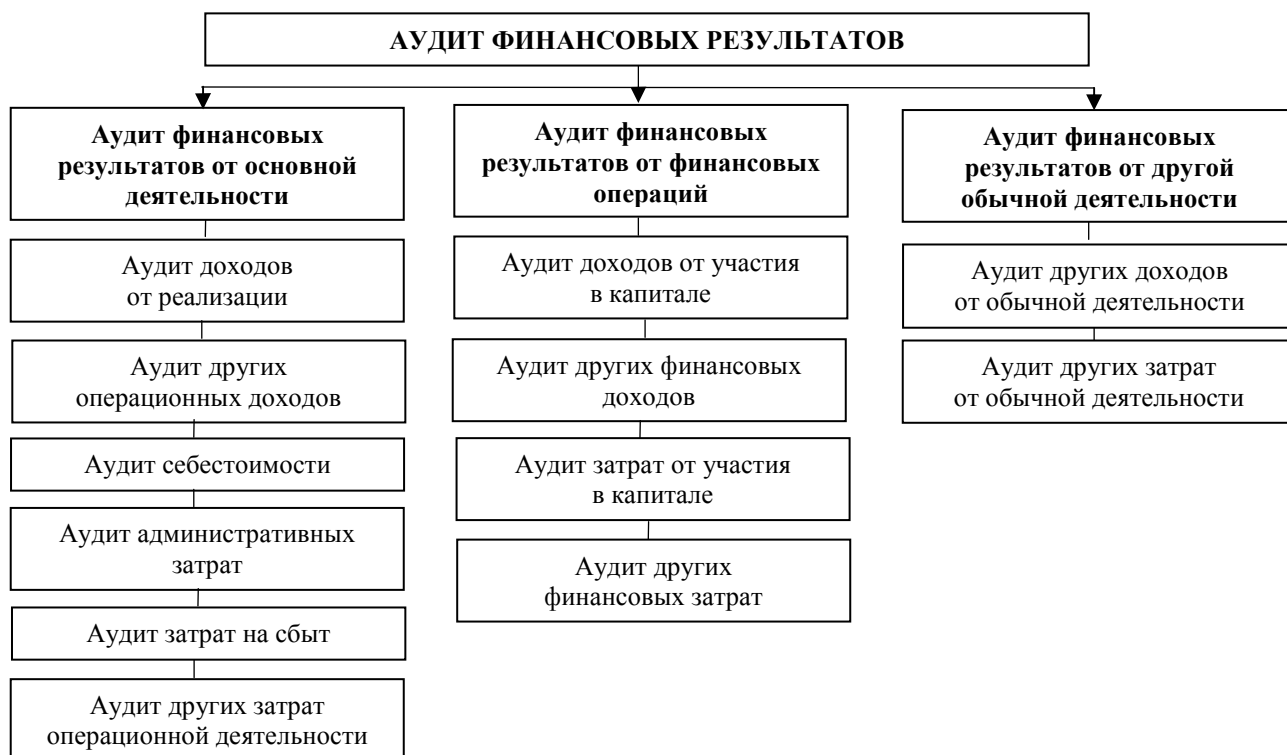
АУДИТ ФИНАНСОВЫХ РЕЗУЛЬТАТОВ

Аудит финансовых результатов от основной деятельности

Аудит доходов от реализации

Аудит других операционных доходов

Аудит себестоимости

Аудит административных затрат

Аудит затрат на сбыт

Аудит других затрат операционной деятельности

Аудит финансовых результатов от финансовых операций

Аудит доходов от участия в капитале

Аудит других финансовых доходов

Аудит затрат от участия в капитале

Аудит других финансовых затрат

Аудит финансовых результатов от другой обычной деятельности

Аудит других доходов от обычной деятельности

Аудит других затрат от обычной деятельности